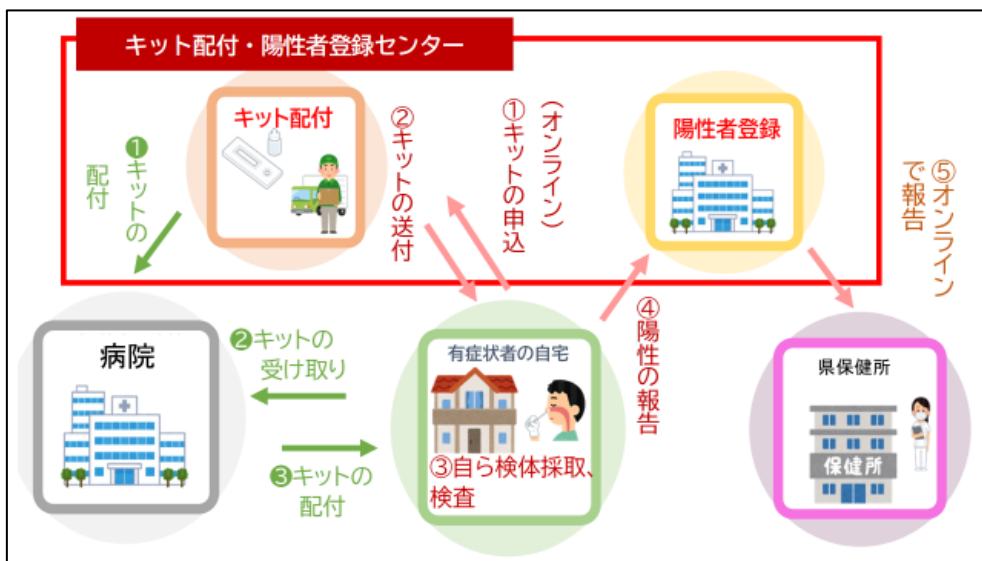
キット配付・陽性者登録センター

キット配付

❶キットの配付

②キットの送付

①キットの申込（オンライン）

陽性者登録

⑤オンラインで報告

病院

❷キットの受け取り

❸キットの配付

有症状者の自宅

③自ら検体採取、検査

④陽性の報告

県保健所

保健所